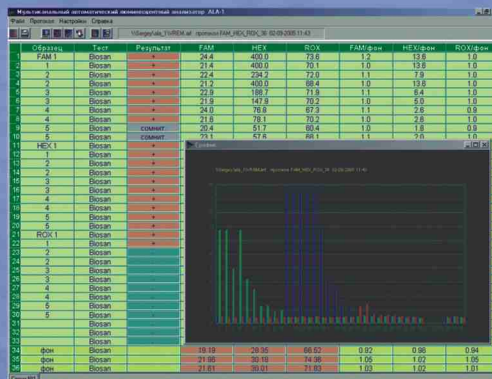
Мультиканальный оптический люминесцентный анализатор ALA-1

Файл Протокол Настройки Справка

|  | Образец | Тест | Результат | FAM | HEX | ROX | FAM/фон | HEX/фон | ROX/фон |
|---|---|---|---|---|---|---|---|---|---|
| 1 | FAM 1 | Biosan | + | 24.4 | 400.0 | 73.6 | 1.2 | 13.6 | 1.0 |
| 2 | 1 | Biosan | + | 21.4 | 400.0 | 70.1 | 1.0 | 13.6 | 1.0 |
| 3 | 2 | Biosan | + | 22.4 | 234.2 | 72.0 | 1.1 | 7.9 | 1.0 |
| 4 | 2 | Biosan | + | 21.2 | 400.0 | 68.4 | 1.0 | 13.6 | 1.0 |
| 5 | 3 | Biosan | + | 22.9 | 188.7 | 71.8 | 1.1 | 6.4 | 1.0 |
| 6 | 3 | Biosan | + | 21.9 | 147.8 | 70.2 | 1.0 | 5.0 | 1.0 |
| 7 | 4 | Biosan | + | 24.0 | 76.8 | 67.3 | 1.1 | 2.6 | 0.9 |
| 8 | 4 | Biosan | + | 21.8 | 78.1 | 70.2 | 1.0 | 2.8 | 1.0 |
| 9 | 5 | Biosan | СОМНИТ | 20.4 | 51.7 | 60.4 | 1.0 | 1.8 | 0.9 |
| 10 | 5 | Biosan | СОМНИТ | 23.1 | 57.6 | 68.1 | 1.1 | 2.0 | 1.0 |
| 11 | HEX 1 | Biosan | + |  |  |  |  |  |  |
| 12 | 1 | Biosan | + |  |  |  |  |  |  |
| 13 | 2 | Biosan | + |  |  |  |  |  |  |
| 14 | 2 | Biosan | + |  |  |  |  |  |  |
| 15 | 3 | Biosan | + |  |  |  |  |  |  |
| 16 | 3 | Biosan | + |  |  |  |  |  |  |
| 17 | 4 | Biosan | + |  |  |  |  |  |  |
| 18 | 4 | Biosan | + |  |  |  |  |  |  |
| 19 | 5 | Biosan | + |  |  |  |  |  |  |
| 20 | 5 | Biosan | + |  |  |  |  |  |  |
| 21 | ROX 1 | Biosan | + |  |  |  |  |  |  |
| 22 | 1 | Biosan | + |  |  |  |  |  |  |
| 23 | 2 | Biosan |  |  |  |  |  |  |  |
| 24 | 2 | Biosan |  |  |  |  |  |  |  |
| 25 | 3 | Biosan |  |  |  |  |  |  |  |
| 26 | 3 | Biosan |  |  |  |  |  |  |  |
| 27 | 4 | Biosan |  |  |  |  |  |  |  |
| 28 | 4 | Biosan |  |  |  |  |  |  |  |
| 29 | 5 | Biosan |  |  |  |  |  |  |  |
| 30 | 5 | Biosan |  |  |  |  |  |  |  |
| 31 |  |  |  |  |  |  |  |  |  |
| 32 |  |  |  |  |  |  |  |  |  |
| 33 |  |  |  |  |  |  |  |  |  |
| 34 | фон | Biosan |  | 19.19 | 29.35 | 66.52 | 0.92 | 0.96 | 0.94 |
| 35 | фон | Biosan |  | 21.86 | 30.19 | 74.36 | 1.05 | 1.02 | 1.05 |
| 36 | фон | Biosan |  | 21.61 | 30.01 | 71.83 | 1.03 | 1.02 | 1.01 |

Графики
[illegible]